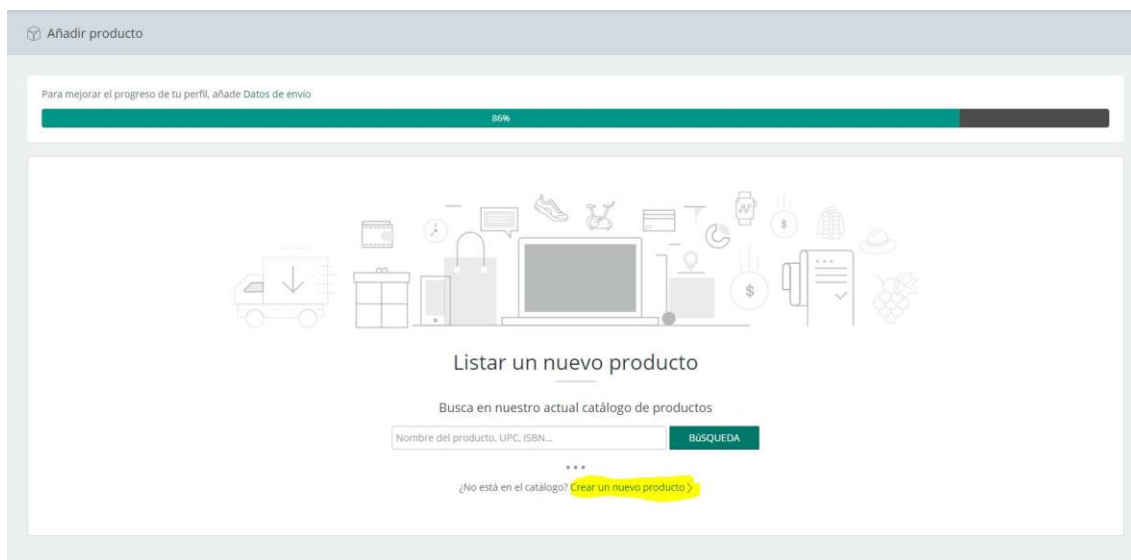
Añadir producto

Para mejorar el progreso de tu perfil, añade Datos de envío

86%

$

Listar un nuevo producto

Busca en nuestro actual catálogo de productos

Nombre del producto, UPC, ISBN...

BúSQUEDA

...

¿No está en el catálogo? Crear un nuevo producto >